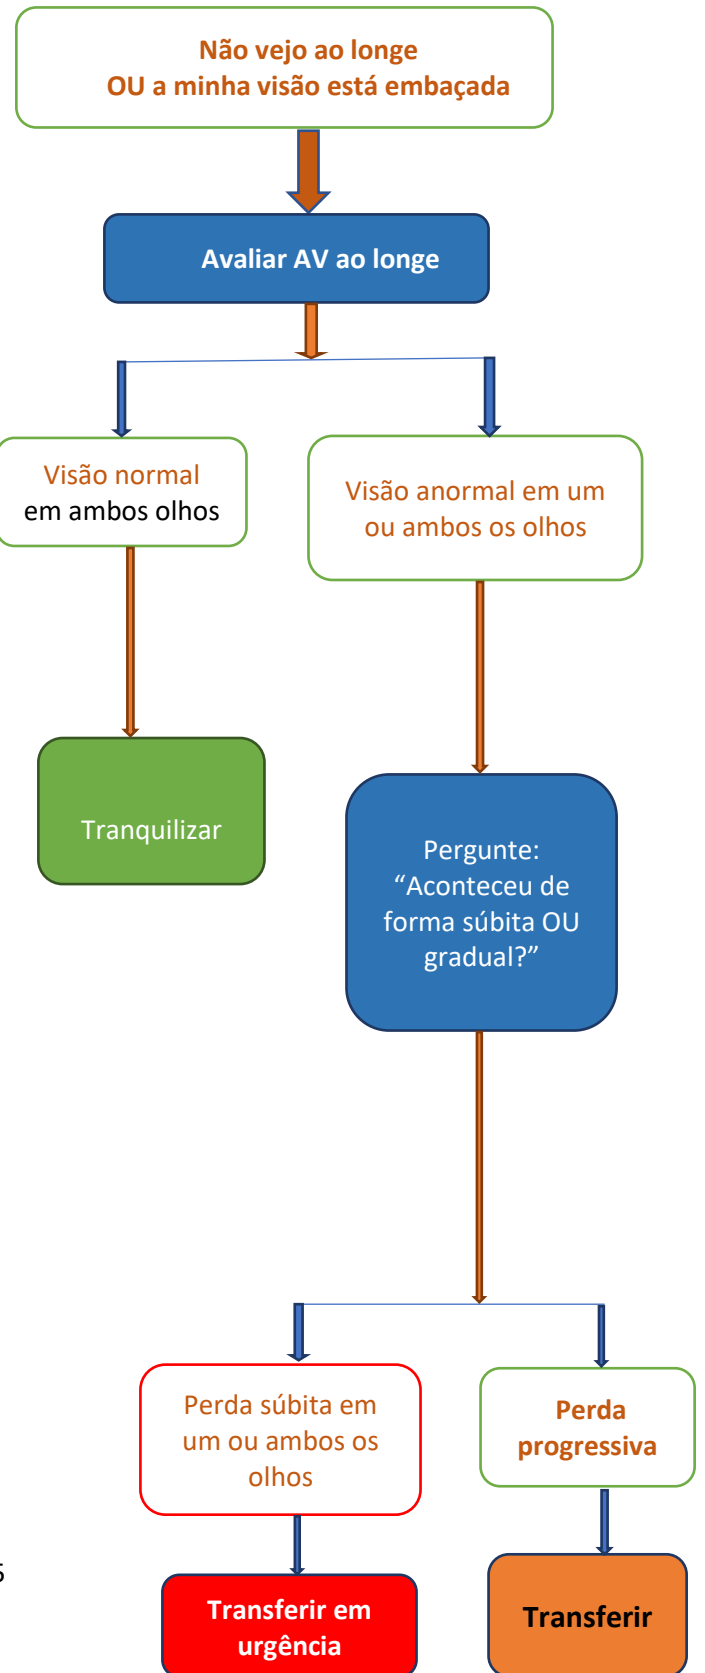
Não vejo ao longe
OU a minha visão está embaçada

Avaliar AV ao longe

Visão normal em ambos olhos

Visão anormal em um ou ambos os olhos

Tranquilizar

Pergunte: “Aconteceu de forma súbita OU gradual?”

Perda súbita em um ou ambos os olhos

Perda progressiva

Transferir em urgência

Transferir